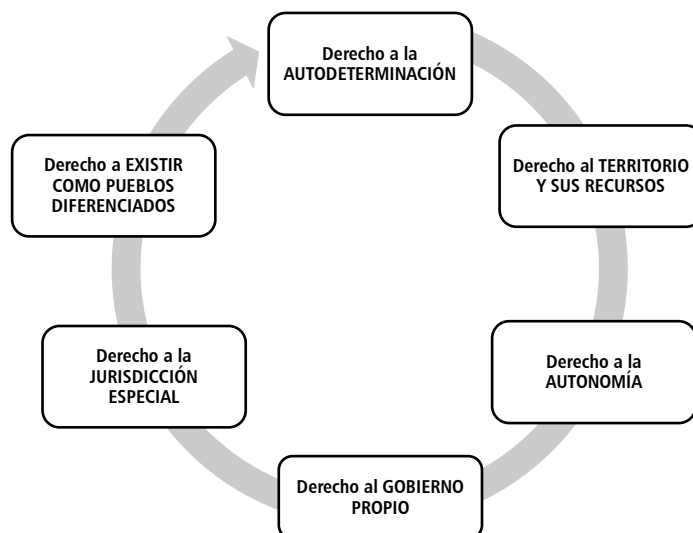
Derecho a la AUTODETERMINACIÓN

Derecho al TERRITORIO Y SUS RECURSOS

Derecho a la AUTONOMÍA

Derecho al GOBIERNO PROPIO

Derecho a la JURISDICCIÓN ESPECIAL

Derecho a EXISTIR COMO PUEBLOS DIFERENCIADOS